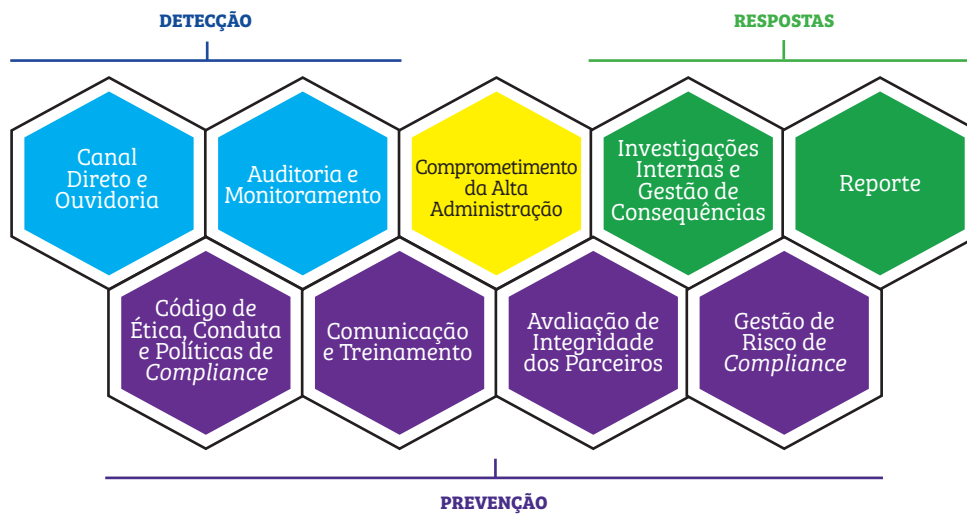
DETECÇÃO

RESPOSTAS

Canal Direto e Ouvidoria

Auditoria e Monitoramento

Comprometimento da Alta Administração

Investigações Internas e Gestão de Consequências

Reporte

Código de Ética, Conduta e Políticas de *Compliance*

Comunicação e Treinamento

Avaliação de Integridade dos Parceiros

Gestão de Risco de *Compliance*

PREVENÇÃO